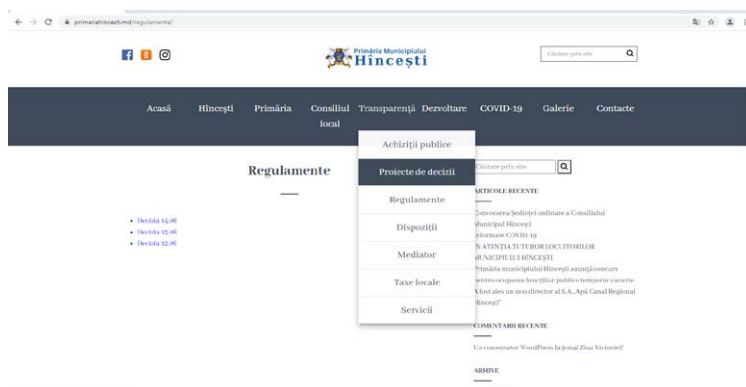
primariahincesti.md/regulamente/

Primăria Municipiului
Hîncești

Căutare prin site

Acasă
Hîncești
Primăria
Consiliul local
Transparență
Dezvoltare
COVID-19
Galerie
Contacte

Achiziții publice
Proiecte de decizii
Regulamente
Dispoziții
Mediator
Taxe locale
Servicii

Regulamente

- Decizia 14.06
- Decizia 13.06
- Decizia 12.06

Căutare prin site

ARTICOLE RECENTE

Convocarea Ședinței ordinare a Consiliului Municipal Hîncești
Informare COVID-19
ÎN ATENȚIA TUTUROR LOCUITORILOR MUNICIPIULUI HÎNCEȘTI
"Primăria municipiului Hîncești anunță concurs pentru ocuparea funcțiilor publice temporar vacante
A fost ales un nou director al S.A. „Apă Canal Regional Hîncești"

COMENTARII RECENTE

Un comentator WordPress la Ziua Victoriei!

ARHIVE